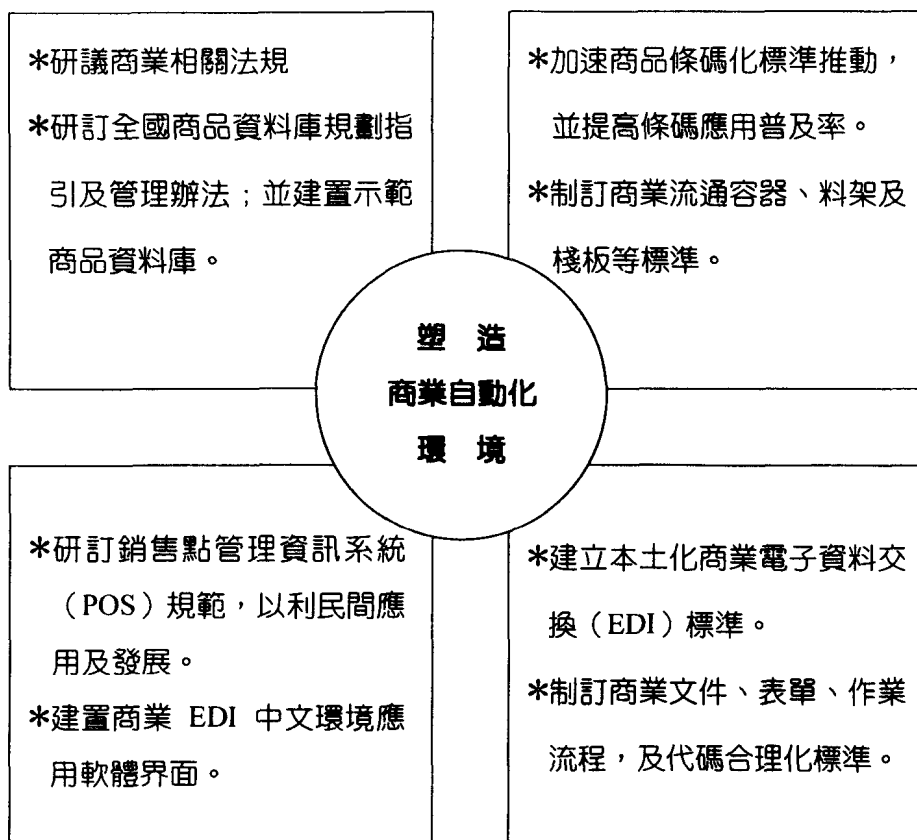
*研議商業相關法規

*研訂全國商品資料庫規劃指引及管理辦法；並建置示範商品資料庫。

*加速商品條碼化標準推動，並提高條碼應用普及率。

*制訂商業流通容器、料架及棧板等標準。

塑 造
商業自動化
環 境

*研訂銷售點管理資訊系統（POS）規範，以利民間應用及發展。

*建置商業 EDI 中文環境應用軟體界面。

*建立本土化商業電子資料交換（EDI）標準。

*制訂商業文件、表單、作業流程，及代碼合理化標準。